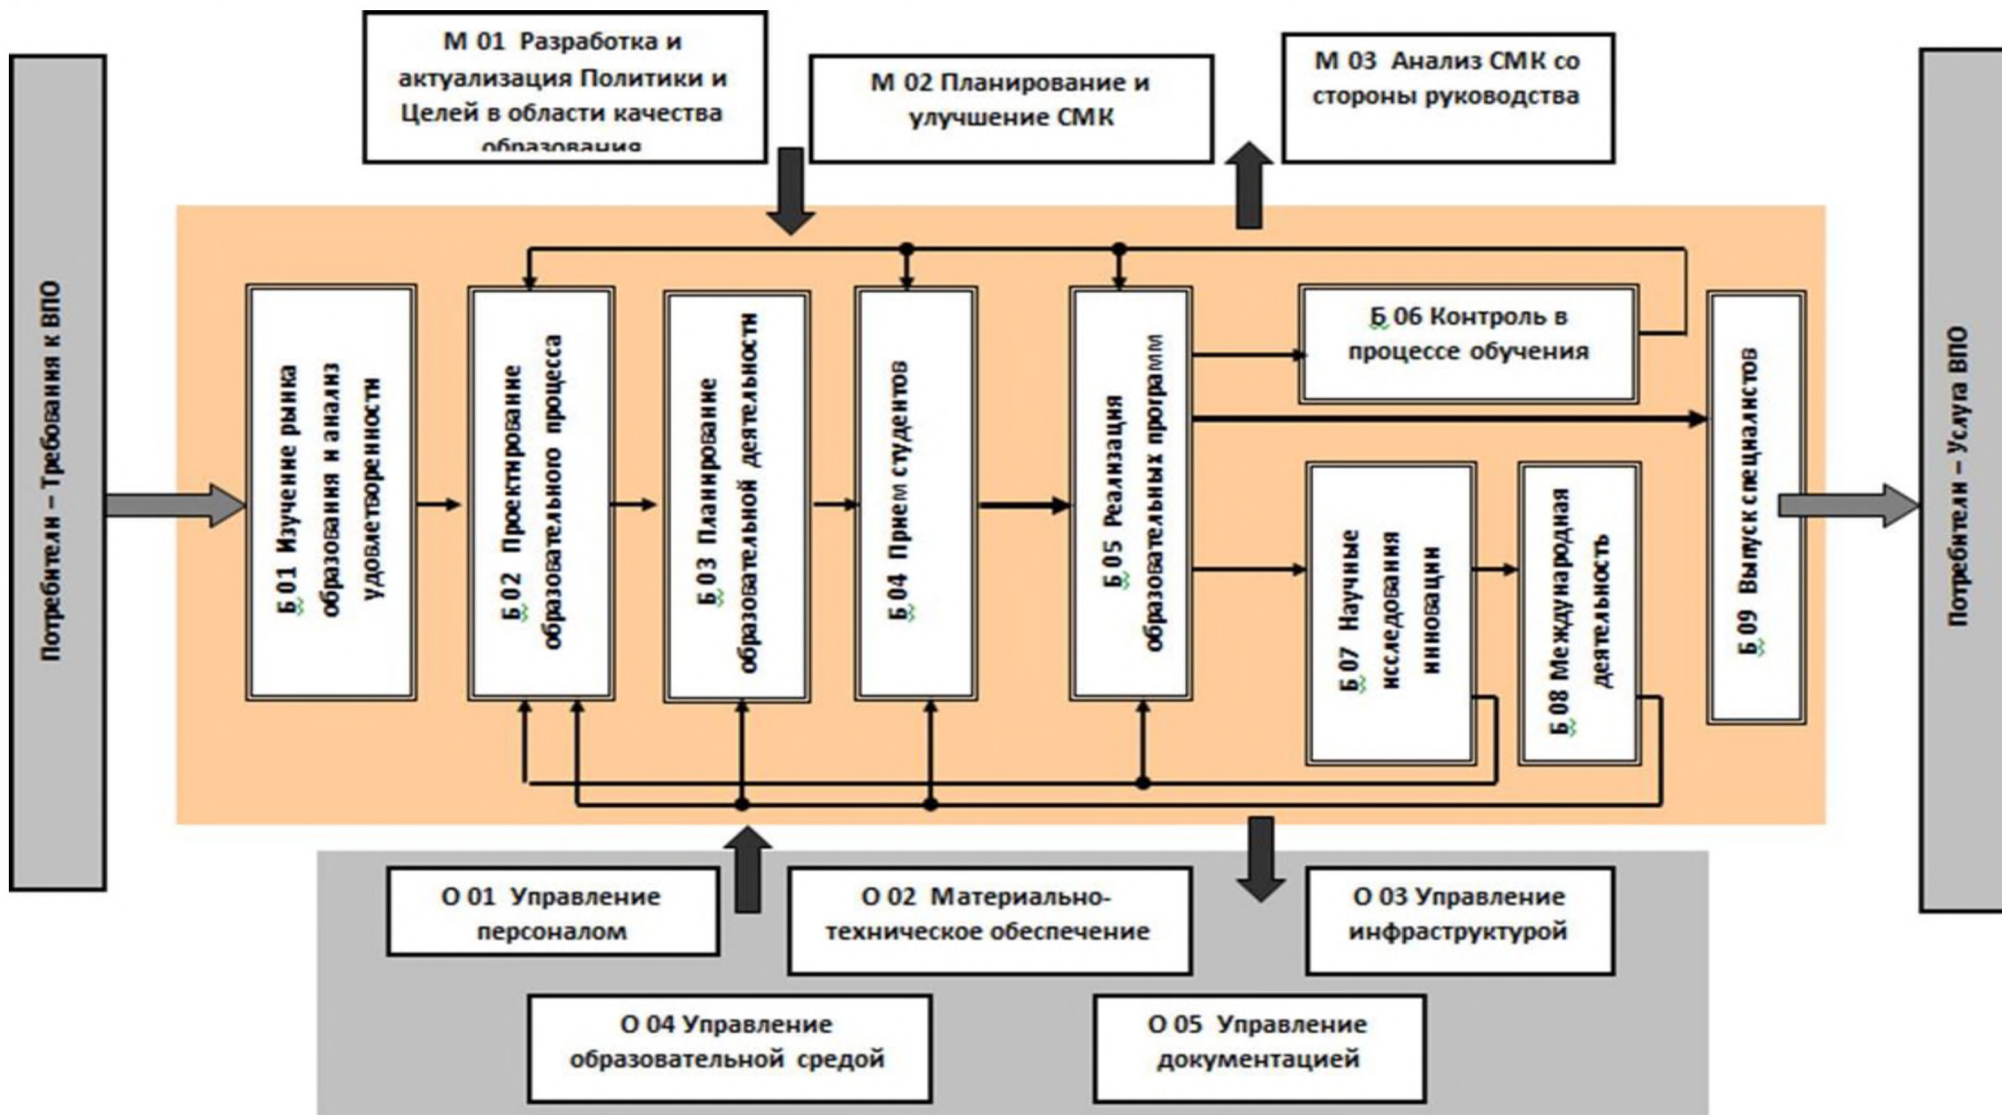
М 01 Разработка и актуализация Политики и Целей в области качества образования

М 02 Планирование и улучшение СМК

М 03 Анализ СМК со стороны руководства

Потребители – Требования к ВПО

Б 01 Изучение рынка образования и анализ удовлетворенности

Б 02 Проектирование образовательного процесса

Б 03 Планирование образовательной деятельности

Б 04 Прием студентов

Б 05 Реализация образовательных программ

Б 06 Контроль в процессе обучения

Б 07 Научные исследования инновации

Б 08 Международная деятельность

Б 09 Выпуск специалистов

Потребители – Услуга ВПО

О 01 Управление персоналом

О 02 Материально-техническое обеспечение

О 03 Управление инфраструктурой

О 04 Управление образовательной средой

О 05 Управление документацией